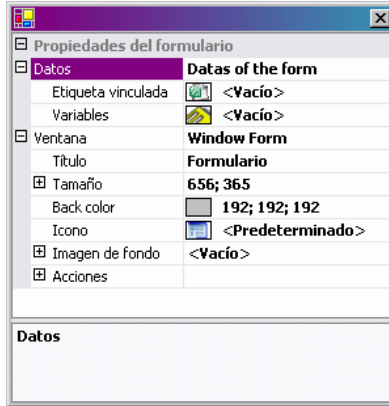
Propiedades del formulario

| | |
|---|---|
| Datos | Datas of the form |
| Etiqueta vinculada | <Vacío> |
| Variables | <Vacío> |
| Ventana | Window Form |
| Título | Formulario |
| Tamaño | 656; 365 |
| Back color | 192; 192; 192 |
| Icono | <Predeterminado> |
| Imagen de fondo | <Vacío> |
| Acciones | |

Datos